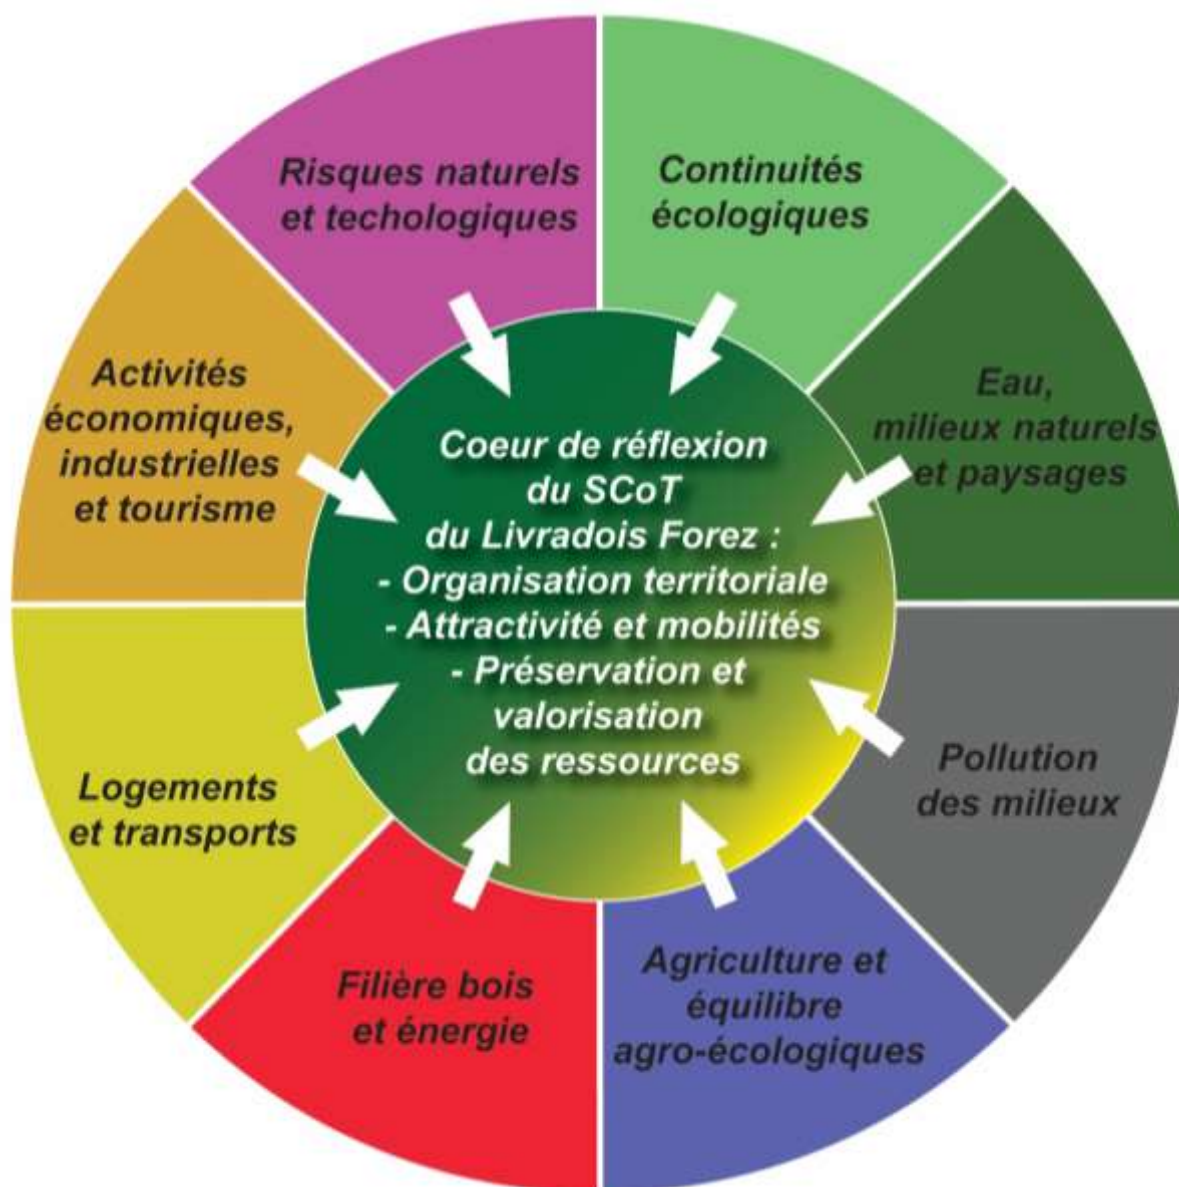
Risques naturels et techologiques

Continuités écologiques

Eau, milieux naturels et paysages

Pollution des milieux

Agriculture et équilibre agro-écologiques

Filière bois et énergie

Logements et transports

Activités économiques, industrielles et tourisme

Coeur de réflexion du SCoT du Livradois Forez :
- Organisation territoriale
- Attractivité et mobilités
- Préservation et valorisation des ressources